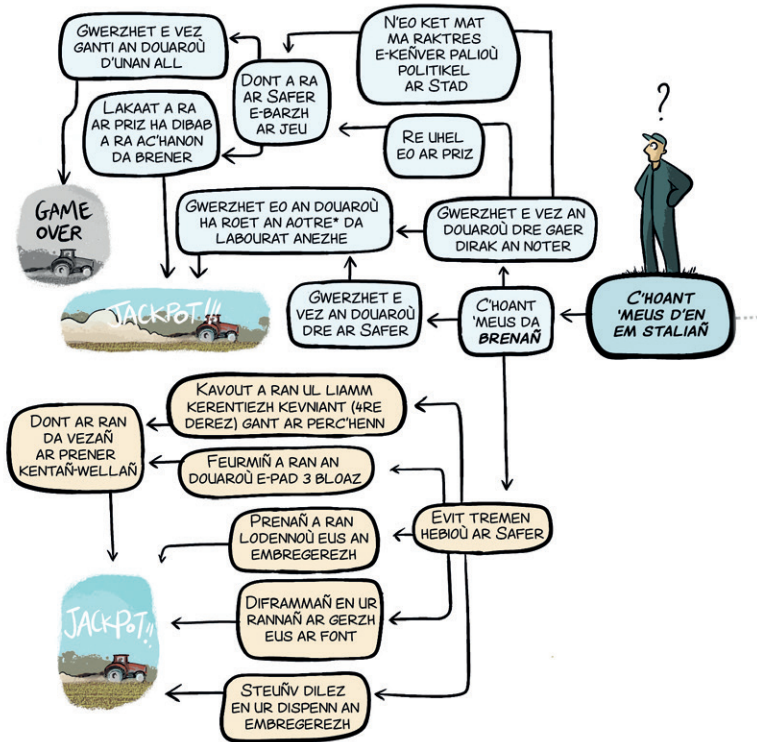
GWERZHET E VEZ GANTI AN DOUAROÙ D'UNAN ALL

N'EO KET MAT MA RAKTRES E-KEÑVER PALIOÙ POLITIKEL AR STAD

DONT A RA AR SAFER E-BARZH AR JEU

LAKAAT A RA AR PRIZ HA DIBAB A RA AC'HANON DA BRENER

RE UHEL EO AR PRIZ

?

GAME OVER

GWERZHET EO AN DOUAROÙ HA ROET AN AOTRE* DA LABOURAT ANEZHE

GWERZHET E VEZ AN DOUAROÙ DRE GAER DIRAK AN NOTER

JACKPOT!!!

GWERZHET E VEZ AN DOUAROÙ DRE AR SAFER

C'HOANT 'MEUS DA BRENAÑ

C'HOANT 'MEUS D'EN EM STALIAÑ

KAVOUT A RAN UL LIAMM KERENTIEZH KEVNIANT (4RE DEREZ) GANT AR PERC'HENN

DONT AR RAN DA VEZAÑ AR PRENER KENTAÑ-WELLAÑ

FEURMIÑ A RAN AN DOUAROÙ E-PAD 3 BLOAZ

EVIT TREMEN HEBIOÙ AR SAFER

PRENAÑ A RAN LODENNOÙ EUS AN EMBREGEREZH

JACKPOT!!

DIFRAMMAÑ EN UR RANNAÑ AR GERZH EUS AR FONT

STEUÑV DILEZ EN UR DISPENN AN EMBREGEREZH